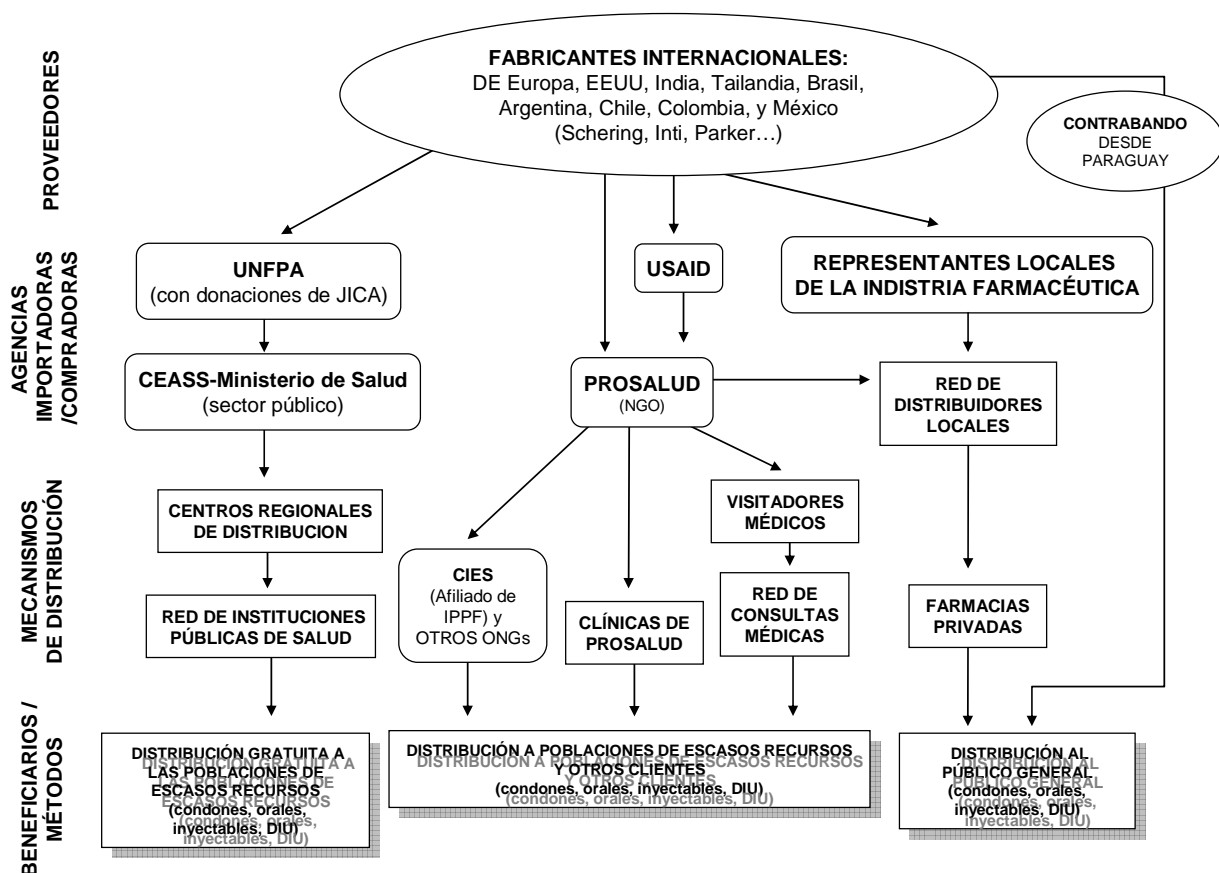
PROVEEDORES

FABRICANTES INTERNACIONALES:
DE Europa, EEUU, India, Tailandia, Brasil, Argentina, Chile, Colombia, y México
(Schering, Inti, Parker…)

CONTRABANDO
DESDE
PARAGUAY

AGENCIAS IMPORTADORAS /COMPRADORAS

UNFPA
(con donaciones de JICA)

USAID

REPRESENTANTES LOCALES DE LA INDISTRIA FARMACÉUTICA

CEASS-Ministerio de Salud
(sector público)

PROSALUD
(NGO)

RED DE DISTRIBUIDORES LOCALES

MECANISMOS DE DISTRIBUCIÓN

CENTROS REGIONALES DE DISTRIBUCION

VISITADORES MÉDICOS

CIES
(Afiliado de IPPF) y OTROS ONGs

RED DE INSTITUCIONES PÚBLICAS DE SALUD

CLÍNICAS DE PROSALUD

RED DE CONSULTAS MÉDICAS

FARMACIAS PRIVADAS

BENEFICIARIOS / MÉTODOS

DISTRIBUCIÓN GRATUITA A LAS POBLACIONES DE ESCASOS RECURSOS
(condones, orales, inyectables, DIU)

DISTRIBUCIÓN A POBLACIONES DE ESCASOS RECURSOS Y OTROS CLIENTES
(condones, orales, inyectables, DIU)

DISTRIBUCIÓN AL PÚBLICO GENERAL
(condones, orales, inyectables, DIU)